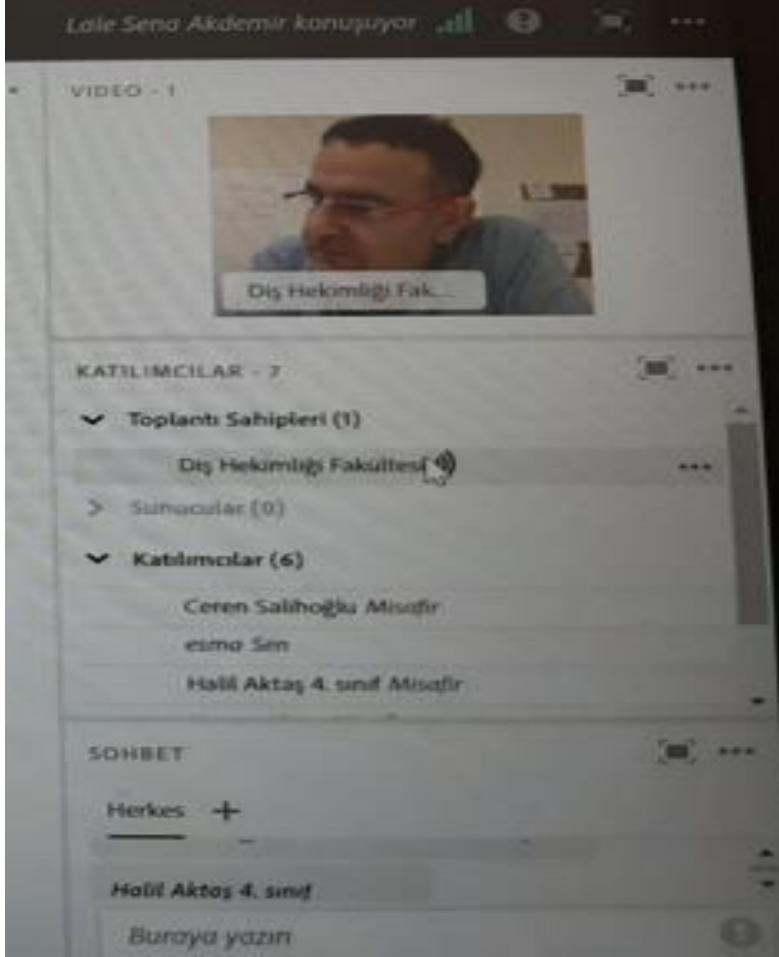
Lale Sena Akdemir konuşuyor

VIDEO - 1

Diş Hekimliği Fak...

KATILIMCILAR - 7

Toplantı Sahipleri (1)

Diş Hekimliği Fakültesi

Sunucular (0)

Katılımcılar (6)

Ceren Salihoğlu Misafir

esma Sen

Halil Aktaş 4. sınıf Misafir

SOHBET

Herkes +

Halil Aktaş 4. sınıf

Buraya yazın